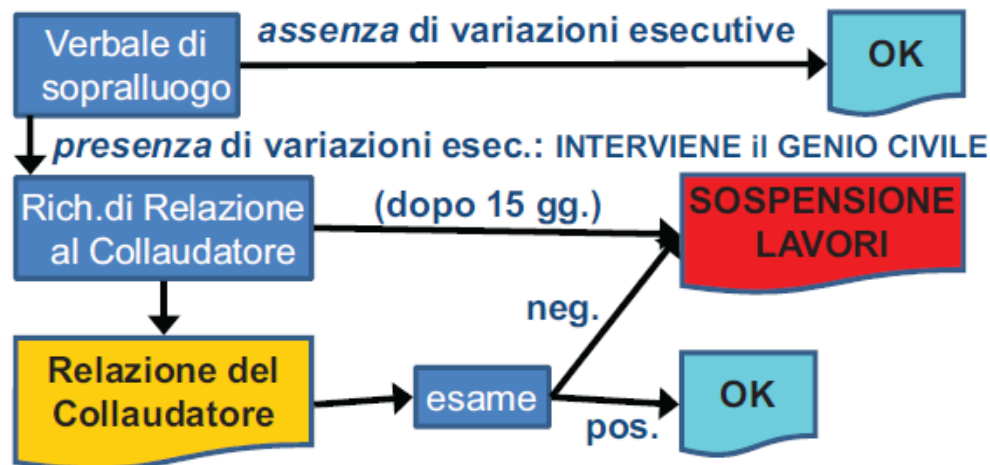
Verbale di sopralluogo

assenza di variazioni esecutive

OK

presenza di variazioni esec.: INTERVIENE il GENIO CIVILE

Rich.di Relazione al Collaudatore

(dopo 15 gg.)

SOSPENSIONE LAVORI

neg.

Relazione del Collaudatore

esame

OK

pos.